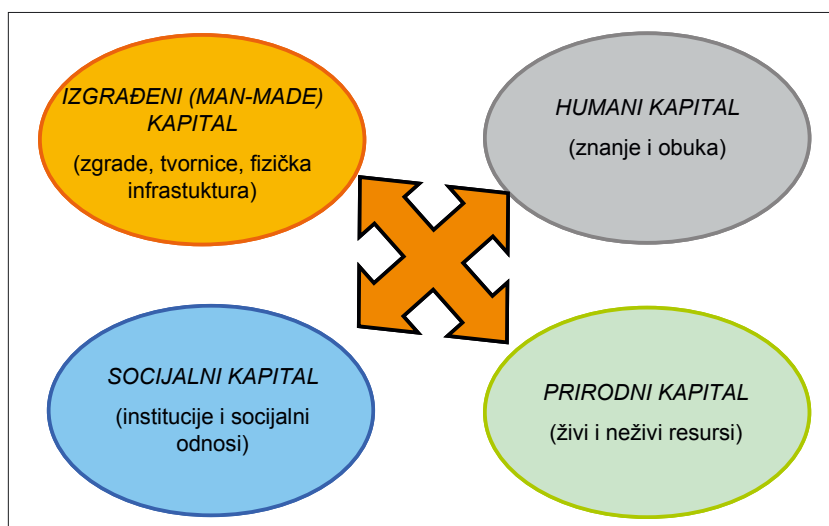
IZGRAĐENI (MAN-MADE) KAPITAL

(zgrade, tvornice, fizička infrastuktura)

HUMANI KAPITAL

(znanje i obuka)

SOCIJALNI KAPITAL

(institucije i socijalni odnosi)

PRIRODNI KAPITAL

(živi i neživi resursi)